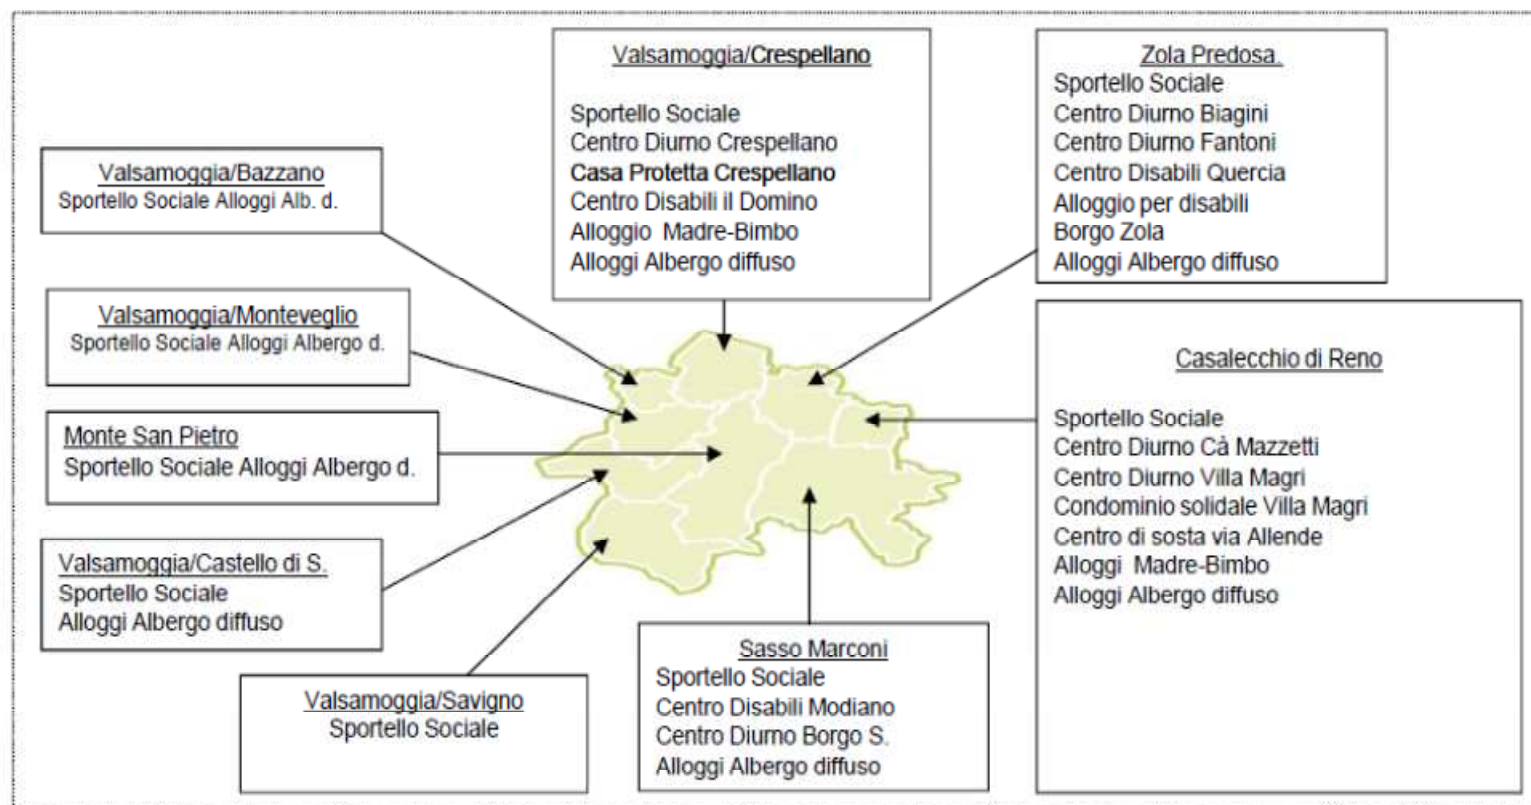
Valsamoggia/Crespellano

Sportello Sociale
Centro Diurno Crespellano
Casa Protetta Crespellano
Centro Disabili il Domino
Alloggio Madre-Bimbo
Alloggi Albergo diffuso

Zola Predosa.
Sportello Sociale
Centro Diurno Biagini
Centro Diurno Fantoni
Centro Disabili Quercia
Alloggio per disabili
Borgo Zola
Alloggi Albergo diffuso

Valsamoggia/Bazzano
Sportello Sociale Alloggi Alb. d.

Valsamoggia/Monteveglio
Sportello Sociale Alloggi Albergo d.

Monte San Pietro
Sportello Sociale Alloggi Albergo d.

Valsamoggia/Castello di S.
Sportello Sociale
Alloggi Albergo diffuso

Valsamoggia/Savigno
Sportello Sociale

Sasso Marconi
Sportello Sociale
Centro Disabili Modiano
Centro Diurno Borgo S.
Alloggi Albergo diffuso

Casalecchio di Reno

Sportello Sociale
Centro Diurno Cà Mazzetti
Centro Diurno Villa Magri
Condominio solidale Villa Magri
Centro di sosta via Allende
Alloggi Madre-Bimbo
Alloggi Albergo diffuso